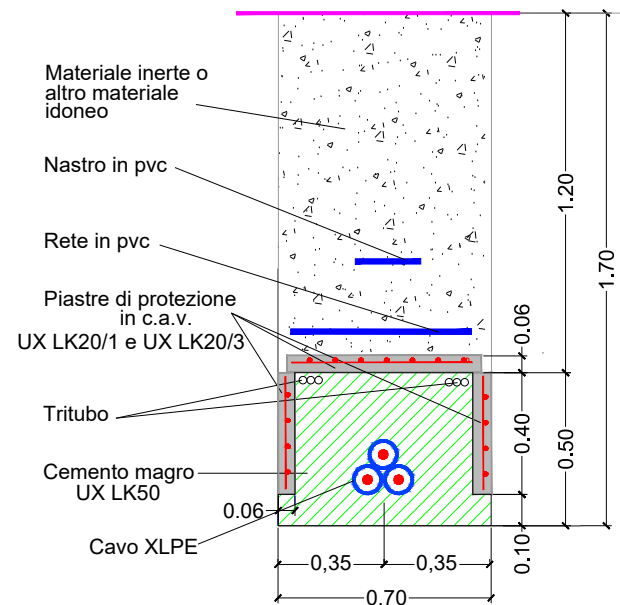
Materiale inerte o altro materiale idoneo

Nastro in pvc

Rete in pvc

Piastre di protezione in c.a.v. UX LK20/1 e UX LK20/3

Tritubo

Cemento magro UX LK50

0.06

Cavo XLPE

1.20
1.70
0.06
0.40
0.50
0.10
0,35
0,35
0.70